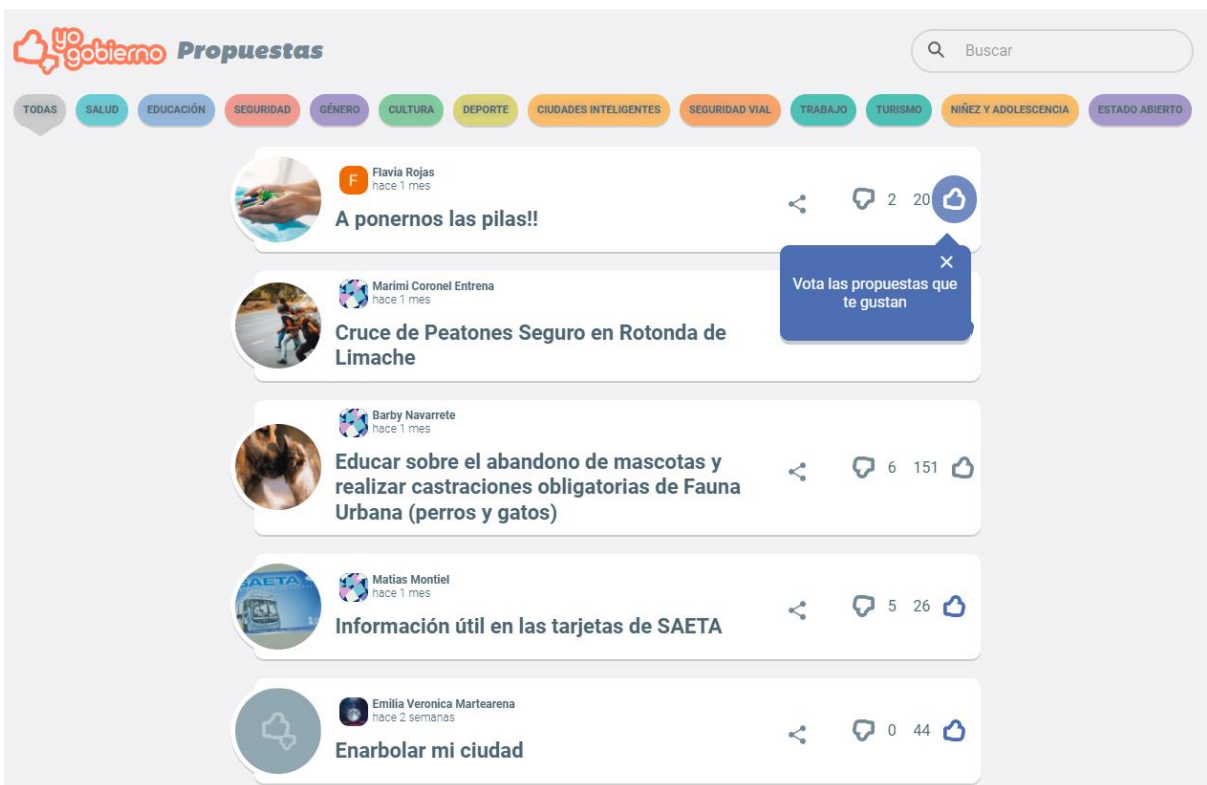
yo gobierno Propuestas

Buscar

TODAS SALUD EDUCACIÓN SEGURIDAD GÉNERO CULTURA DEPORTE CIUDADES INTELIGENTES SEGURIDAD VIAL TRABAJO TURISMO NIÑEZ Y ADOLESCENCIA ESTADO ABIERTO

F Flavia Rojas
hace 1 mes
A ponernos las pilas!!
2 20

Vota las propuestas que te gustan

Marimi Coronel Entrena
hace 1 mes
Cruce de Peatones Seguro en Rotonda de Limache

Barby Navarrete
hace 1 mes
Educar sobre el abandono de mascotas y realizar castraciones obligatorias de Fauna Urbana (perros y gatos)
6 151

SAETA
Matias Montiel
hace 1 mes
Información útil en las tarjetas de SAETA
5 26

Emilia Veronica Martearena
hace 2 semanas
Enarbolar mi ciudad
0 44